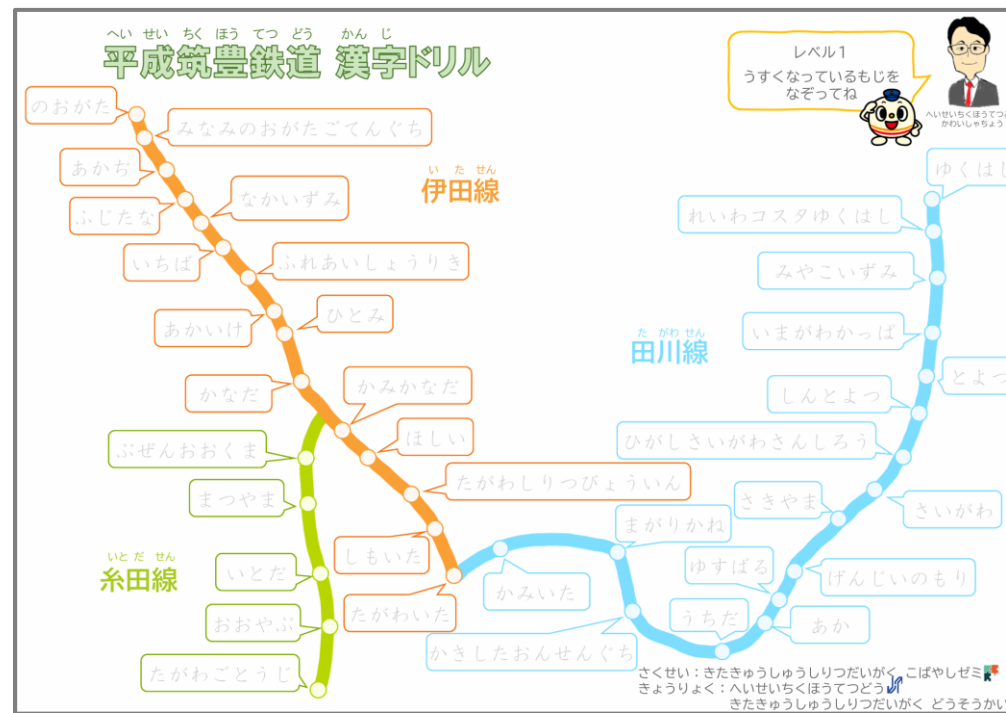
へいせいちくほうてつどう かんじ
平成筑豊鉄道 漢字ドリル

レベル１
うすくなっているもじを なぞってね

へいせいちくほうてつ
かわいしゃちょう

いたせん
伊田線

のおがた
みなみのおがたごてんぐち
あかぢ
なかいずみ
ふじたな
いちば
ふれあいしょうりき
あかいけ
ひとみ
かなだ
かみかなだ
ほしい
たがわしりつびょういん
しもいた
たがわいた

いとだせん
糸田線

ぶぜんおおくま
まつやま
いとだ
おおやぶ
たがわごとうじ

たがわせん
田川線

ゆくはし
れいわコスタゆくはし
みやこいずみ
いまがわかっぱ
とよつ
しんとよつ
ひがしさいがわさんしろう
さいがわ
さきやま
まがりかね
ゆすばる
げんじいのもり
かみいた
うちだ
あか
かきしたおんせんぐち

さくせい：きたきゅうしゅうしりつだいがく こばやしゼミ
きょうりょく：へいせいちくほうてつどう
きたきゅうしゅうしりつだいがく どうそうかい